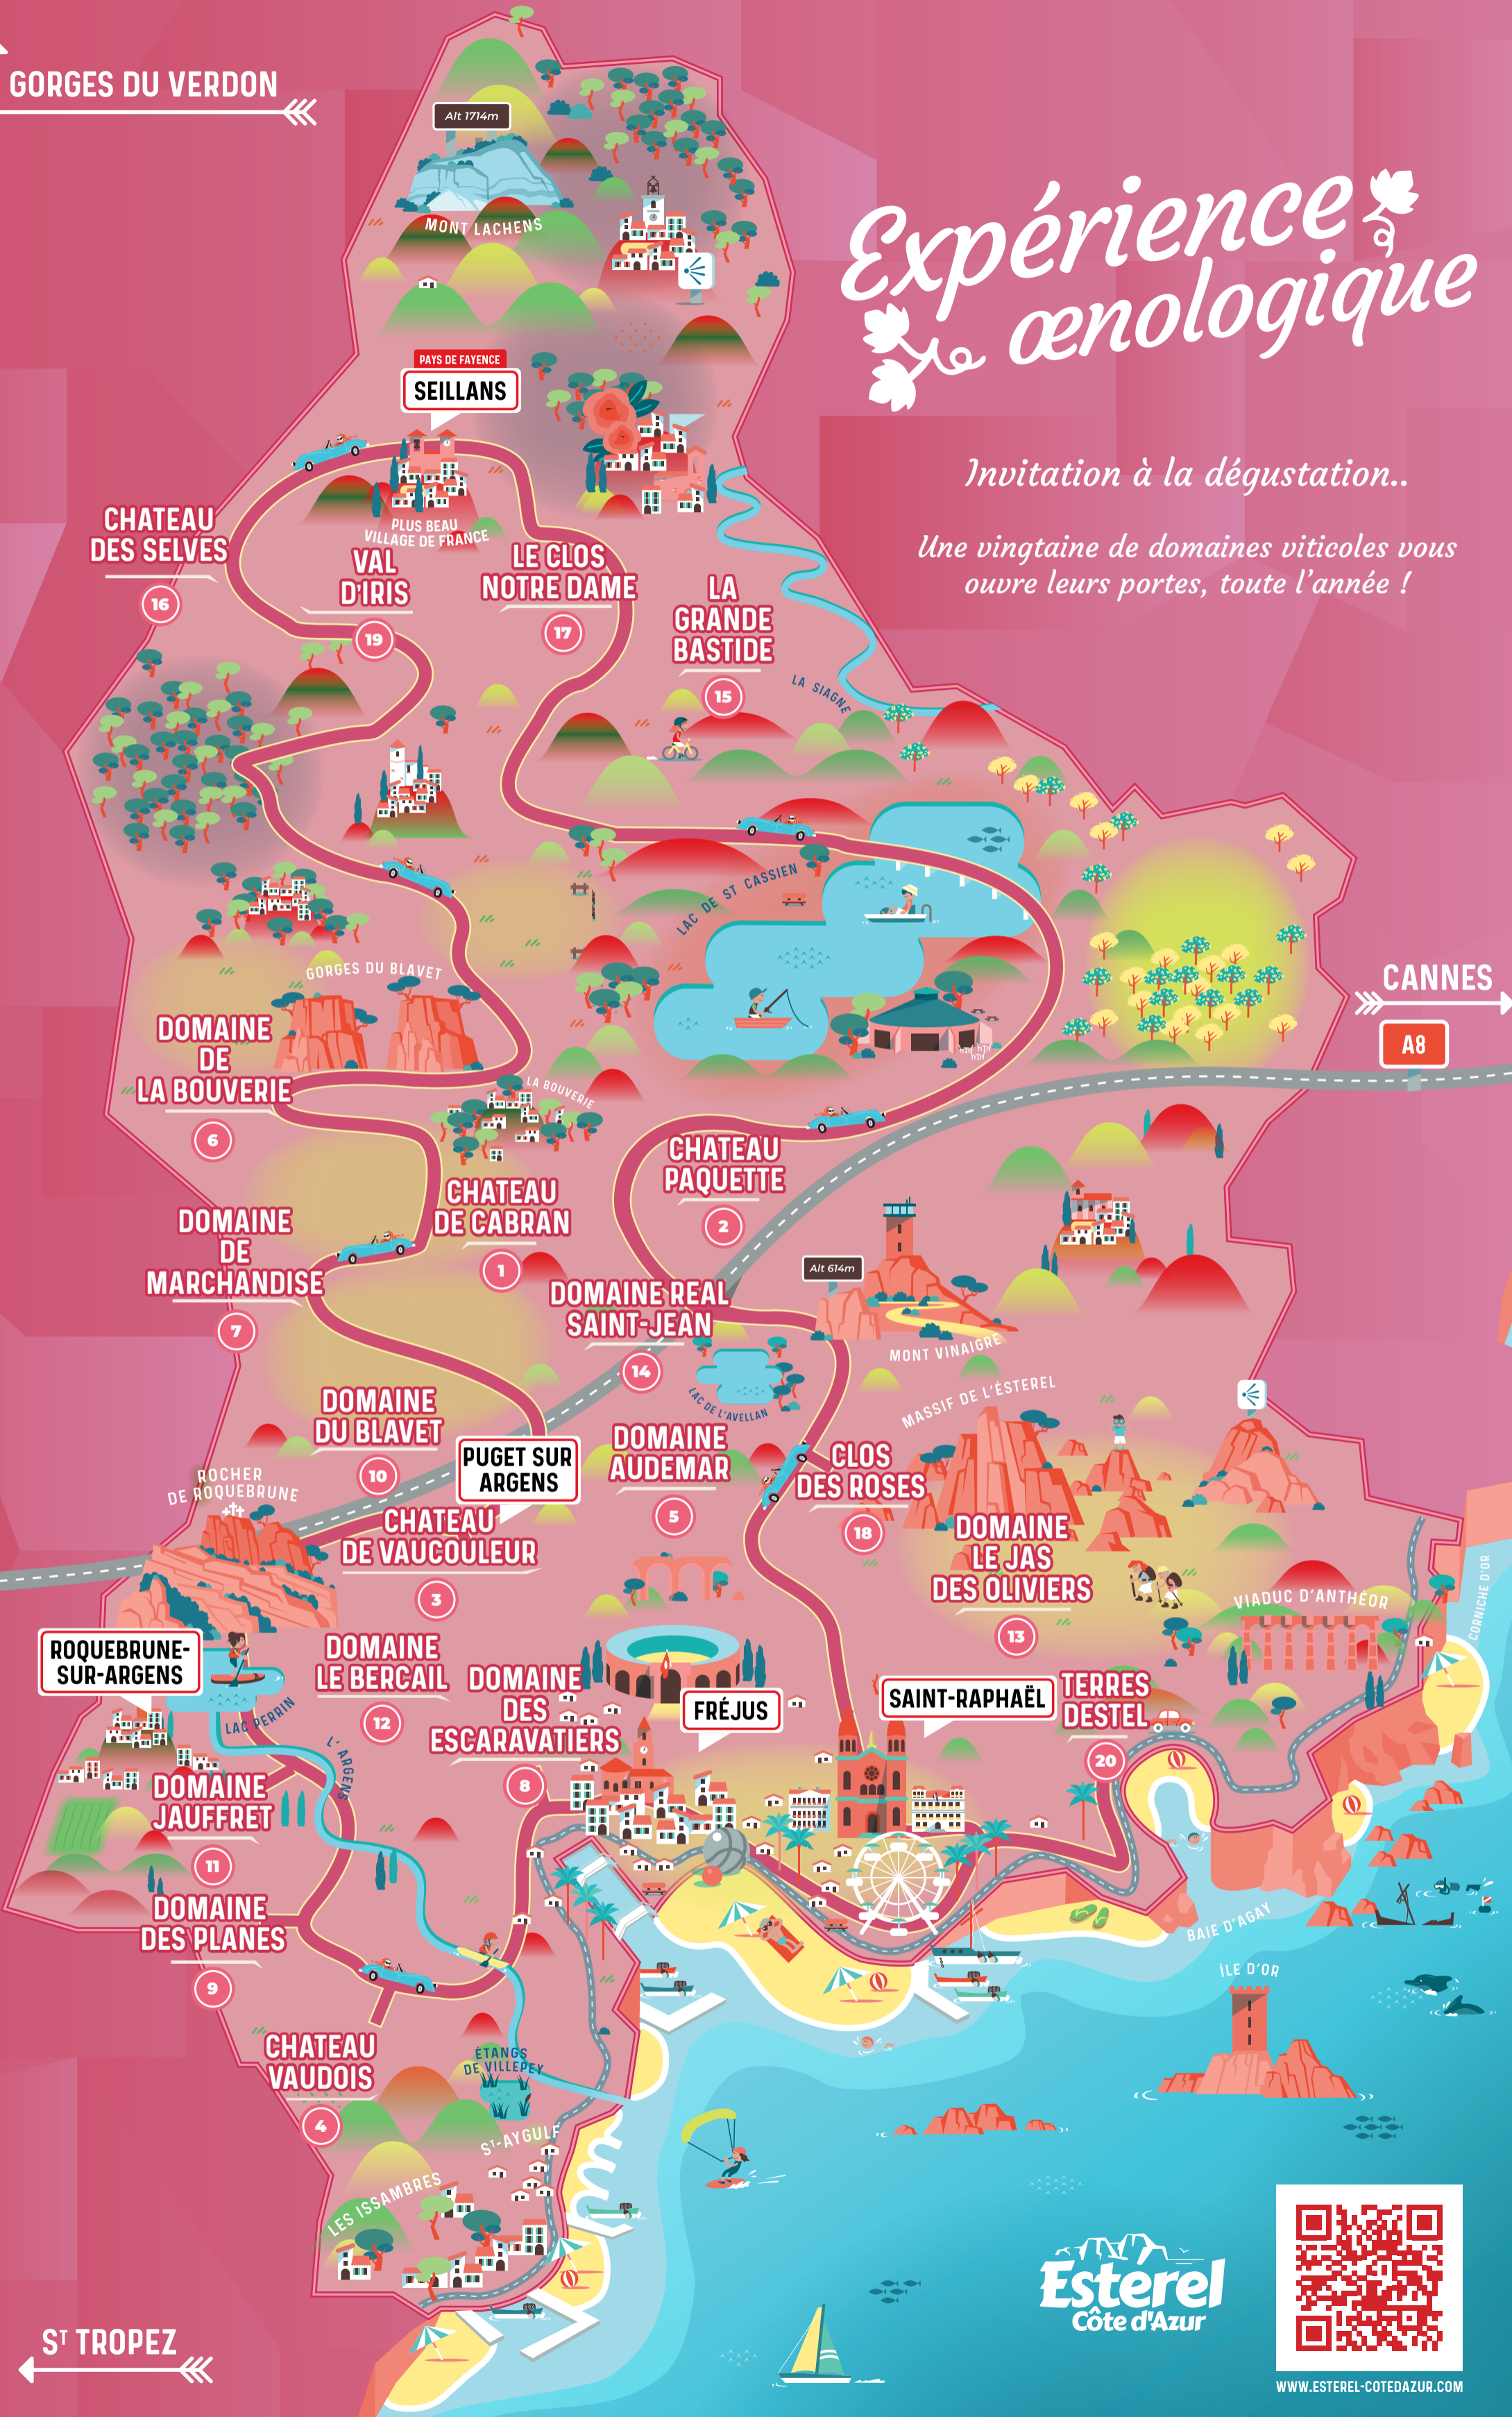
GORGES DU VERDON

Alt 1714m

MONT LACHENS

Expérience œnologique

PAYS DE FAYENCE
SEILLANS

PLUS BEAU VILLAGE DE FRANCE

Invitation à la dégustation..

Une vingtaine de domaines viticoles vous ouvre leurs portes, toute l'année !

CHATEAU DES SELVES
16

VAL D'IRIS
19

LE CLOS NOTRE DAME
17

LA GRANDE BASTIDE
15

LA SIAGNE

LAC DE ST CASSIEN

GORGES DU BLAVET

DOMAINE DE LA BOUVERIE
6

LA BOUVERIE

CANNES
A8

CHATEAU PAQUETTE
2

CHATEAU DE CABRAN
1

DOMAINE DE MARCHANDISE
7

Alt 614m

DOMAINE REAL SAINT-JEAN
14

MONT VINAIGRE

LAC DE L'AVELLAN

MASSIF DE L'ESTEREL

DOMAINE DU BLAVET
10

PUGET SUR ARGENS

DOMAINE AUDEMAR
5

CLOS DES ROSES
18

ROCHER DE ROQUEBRUNE

CHATEAU DE VAUCOULEUR
3

DOMAINE LE JAS DES OLIVIERS
13

VIADUC D'ANTHÉOR

CORNICHE D'OR

ROQUEBRUNE-SUR-ARGENS

DOMAINE LE BERCAIL
12

DOMAINE DES ESCARAVATIERS
8

FRÉJUS

SAINT-RAPHAËL

TERRES DESTEL
20

LAC PERRIN

L'ARGENS

DOMAINE JAUFFRET
11

DOMAINE DES PLANES
9

BAIE D'AGAY

ÎLE D'OR

CHATEAU VAUDOIS
4

ÉTANGS DE VILLEPEY

ST-AYGULF

LES ISSAMBRES

Esterel Côte d'Azur

ST TROPEZ

WWW.ESTEREL-COTEDAZUR.COM